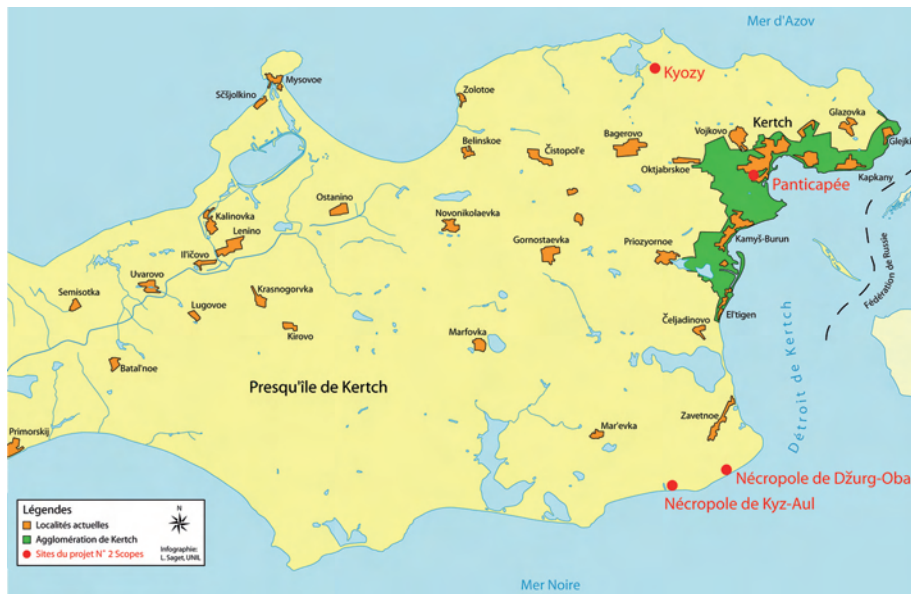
Mer d'Azov

Kyozy

Mysovoe

Ščeljolkino

Zolotoe

Belinskoe

Čistopol'e

Bagerovo

Vojkovo

Kertch

Glazovka

Glejki

Oktjabrskoe

Panticapée

Kapkany

Ostanino

Novonikolaevka

Kalinovka

Lenino

Il'ičovo

Gornostaevka

Priozyornoe

Kamyš-Burun

Fédération de Russie

Uvarovo

Semisotka

Krasnogorvka

Lugovoe

Kirovo

Marfovka

Čeljadinovo

El'tigen

Détroit de Kertch

Batal'noe

Presqu'île de Kertch

Primorskij

Mar'evka

Zavetnoe

Nécropole de Džurg-Oba

Nécropole de Kyz-Aul

Légendes
Localités actuelles
Agglomération de Kertch
Sites du projet N° 2 Scopes

N

Infographie: L. Saget, UNIL

Mer Noire